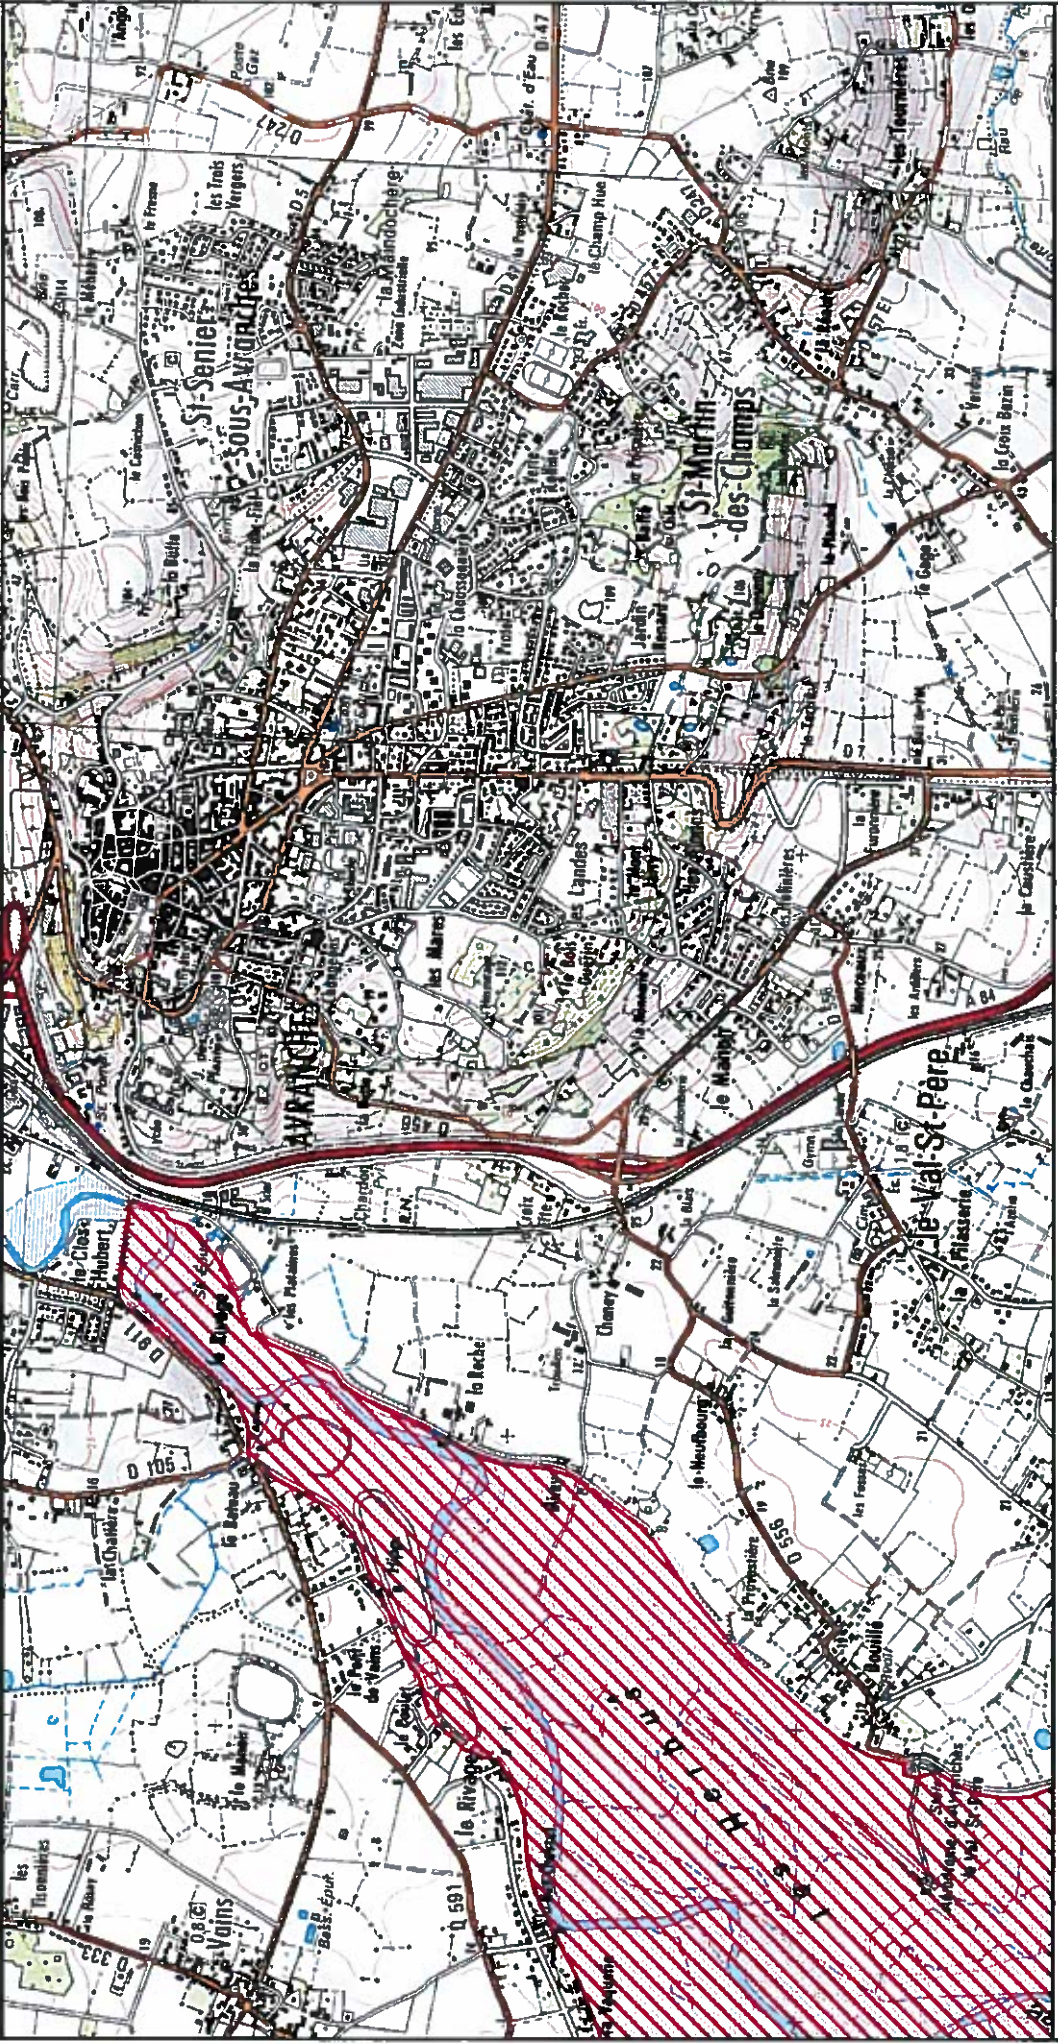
St-Senier-sous-Avranches
St-Martin-des-Champs
AVRANCHES
le Val-St-Père
Vains
la Sélune
les Landes
les Mares
le Bois Guérin
le Manoir
les Trois Vergers
la Maindonchère
Zone Industrielle
le Champ Hue
le Rocher
les Tourneries
la Croix Bazin
le Pont Gilbert
le Grand Chemin
la Crête
le Bas Pays
le Clos Hubert
le Rivage
la Roche
Chancey
le Neufbourg
la Fliesserie
la Chaussée
la Bouillé
les Fosses
les Tissonnières
le Mesnil
les Pintoëres
Bass. Epur.
Château d'Eau
D 47
D 247
D 5
D 911
D 105
D 591
D 556
D 7
D 973
A 84
N 175
0,8 C
1,8 C
Cim.
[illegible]